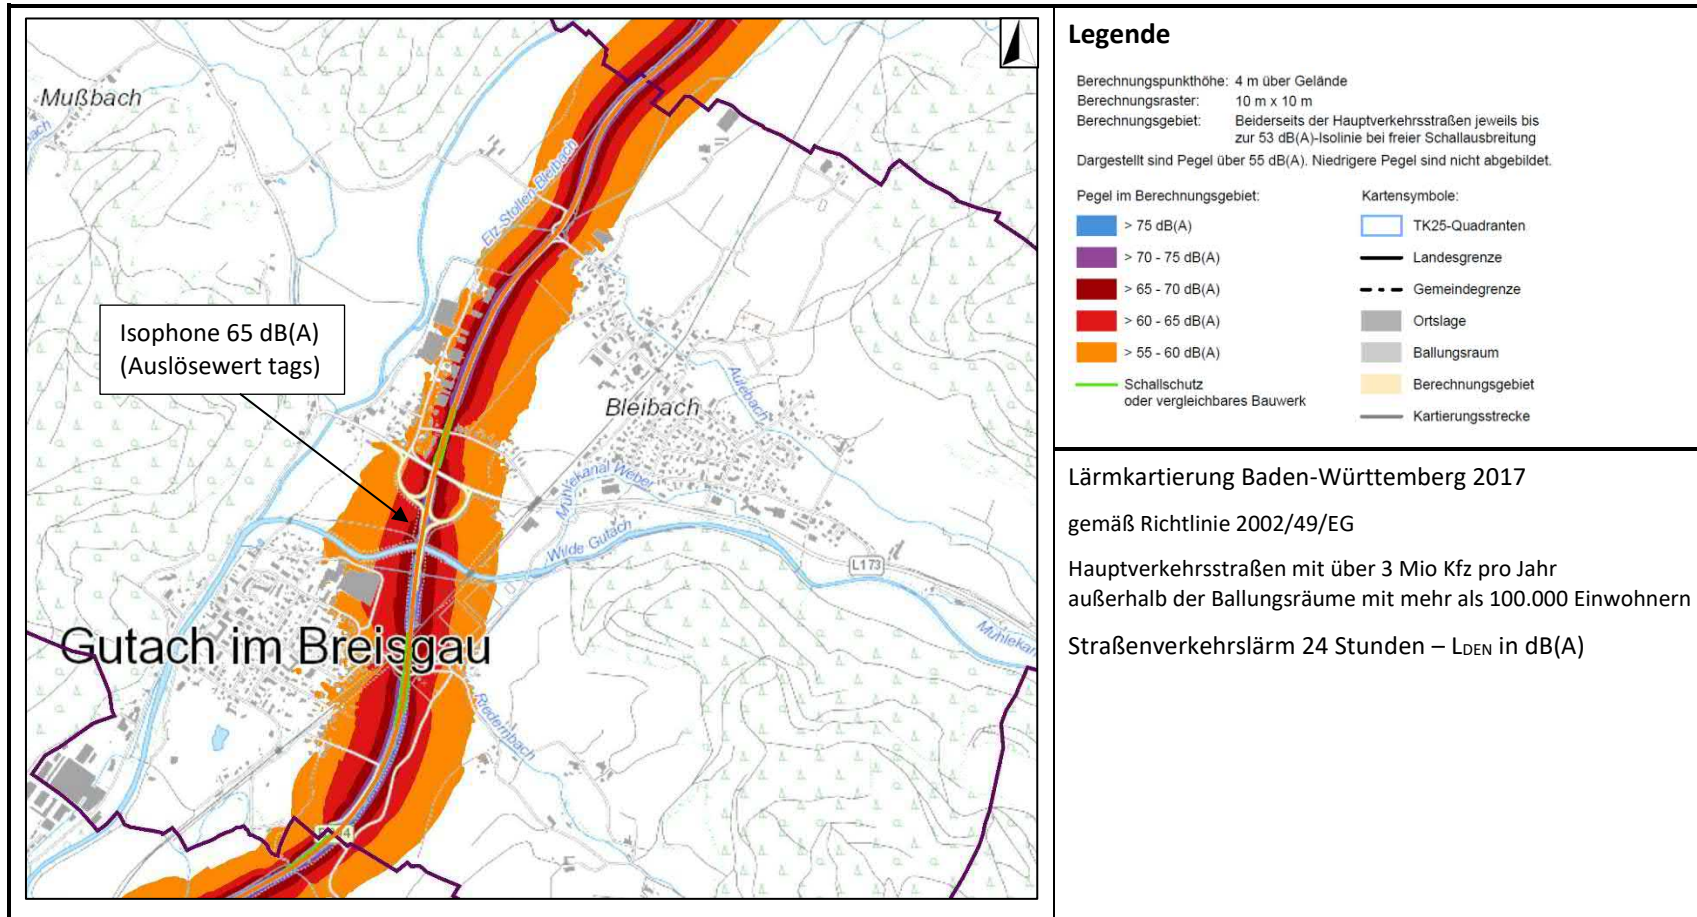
Mußbach

ach

Elz-Stollen Bleibach

Isophone 65 dB(A)
(Auslösewert tags)

Bleibach

Auebach

Mühlekanal Weber

Wilde Gutach

L173

Gutach im Breisgau

Riedernbach

Mühlekan

Legende

Berechnungspunkthöhe: 4 m über Gelände
Berechnungsraster: 10 m x 10 m
Berechnungsgebiet: Beiderseits der Hauptverkehrsstraßen jeweils bis zur 53 dB(A)-Isolinie bei freier Schallausbreitung
Dargestellt sind Pegel über 55 dB(A). Niedrigere Pegel sind nicht abgebildet.

Pegel im Berechnungsgebiet:
> 75 dB(A)
> 70 - 75 dB(A)
> 65 - 70 dB(A)
> 60 - 65 dB(A)
> 55 - 60 dB(A)
Schallschutz oder vergleichbares Bauwerk

Kartensymbole:
TK25-Quadranten
Landesgrenze
Gemeindegrenze
Ortslage
Ballungsraum
Berechnungsgebiet
Kartierungsstrecke

Lärmkartierung Baden-Württemberg 2017

gemäß Richtlinie 2002/49/EG

Hauptverkehrsstraßen mit über 3 Mio Kfz pro Jahr
außerhalb der Ballungsräume mit mehr als 100.000 Einwohnern

Straßenverkehrslärm 24 Stunden – $L_{DEN}$ in dB(A)